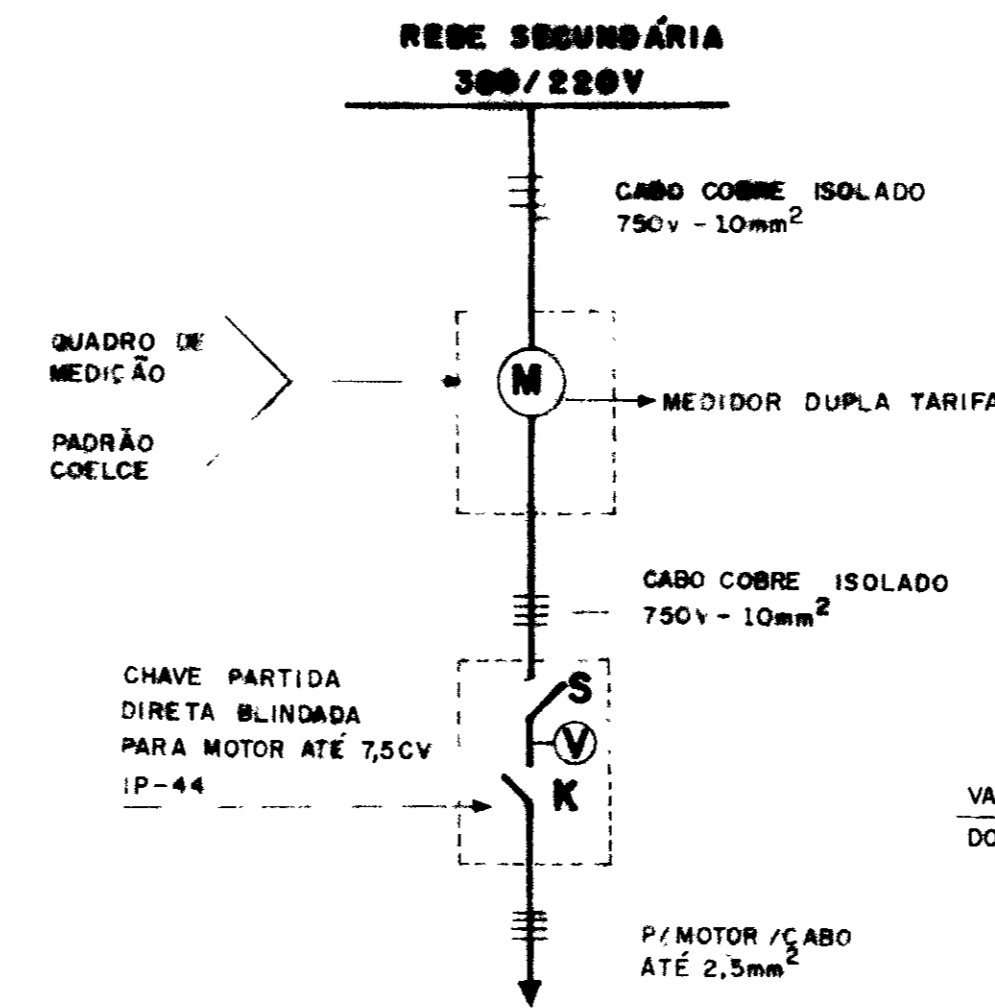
REDE SECUNDÁRIA
380/220V

CABO COBRE ISOLADO
750v - 10mm$^2$

QUADRO DE MEDIÇÃO

PADRÃO COELCE

M

MEDIDOR DUPLA TARIFA

CABO COBRE ISOLADO
750v - 10mm$^2$

CHAVE PARTIDA DIRETA BLINDADA PARA MOTOR ATÉ 7,5CV IP-44

S
V
K

VA
DO

P/MOTOR /CABO
ATÉ 2,5mm$^2$